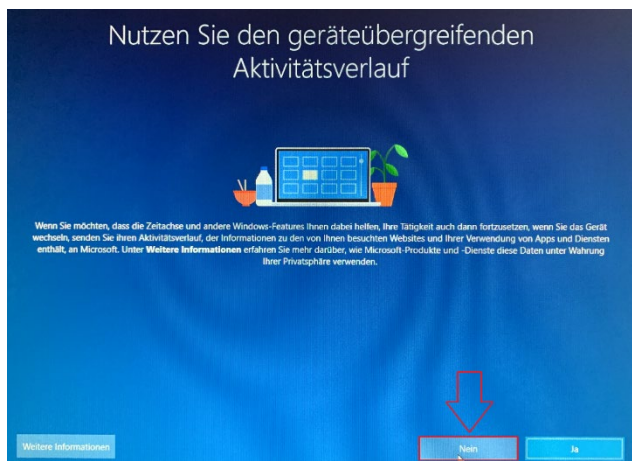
Nutzen Sie den geräteübergreifenden Aktivitätsverlauf

Wenn Sie möchten, dass die Zeitachse und andere Windows-Features Ihnen dabei helfen, Ihre Tätigkeit auch dann fortzusetzen, wenn Sie das Gerät wechseln, senden Sie ihren Aktivitätsverlauf, der Informationen zu den von Ihnen besuchten Websites und Ihrer Verwendung von Apps und Diensten enthält, an Microsoft. Unter **Weitere Informationen** erfahren Sie mehr darüber, wie Microsoft-Produkte und -Dienste diese Daten unter Wahrung Ihrer Privatsphäre verwenden.

Weitere Informationen

Nein

Ja